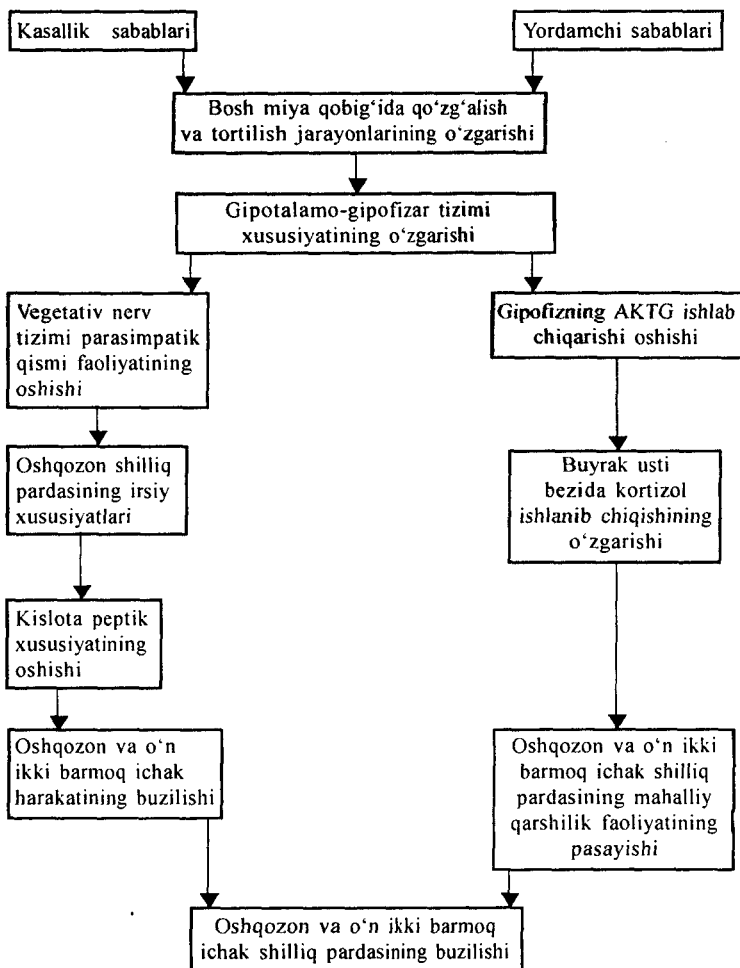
Kasallik sabablari

Yordamchi sabablari

Bosh miya qobig'ida qo'zg'alish va tortilish jarayonlarining o'zgarishi

Gipotalamo-gipofizar tizimi xususiyatining o'zgarishi

Vegetativ nerv tizimi parasimpatik qismi faoliyatining oshishi

Oshqozon shilliq pardasining irsiy xususiyatlari

Kislota peptik xususiyatining oshishi

Oshqozon va o'n ikki barmoq ichak harakatining buzilishi

Gipofizning AKTG ishlab chiqarishi oshishi

Buyrak usti bezida kortizol ishlanib chiqishining o'zgarishi

Oshqozon va o'n ikki barmoq ichak shilliq pardasining mahalliy qarshilik faoliyatining pasayishi

Oshqozon va o'n ikki barmoq ichak shilliq pardasining buzilishi